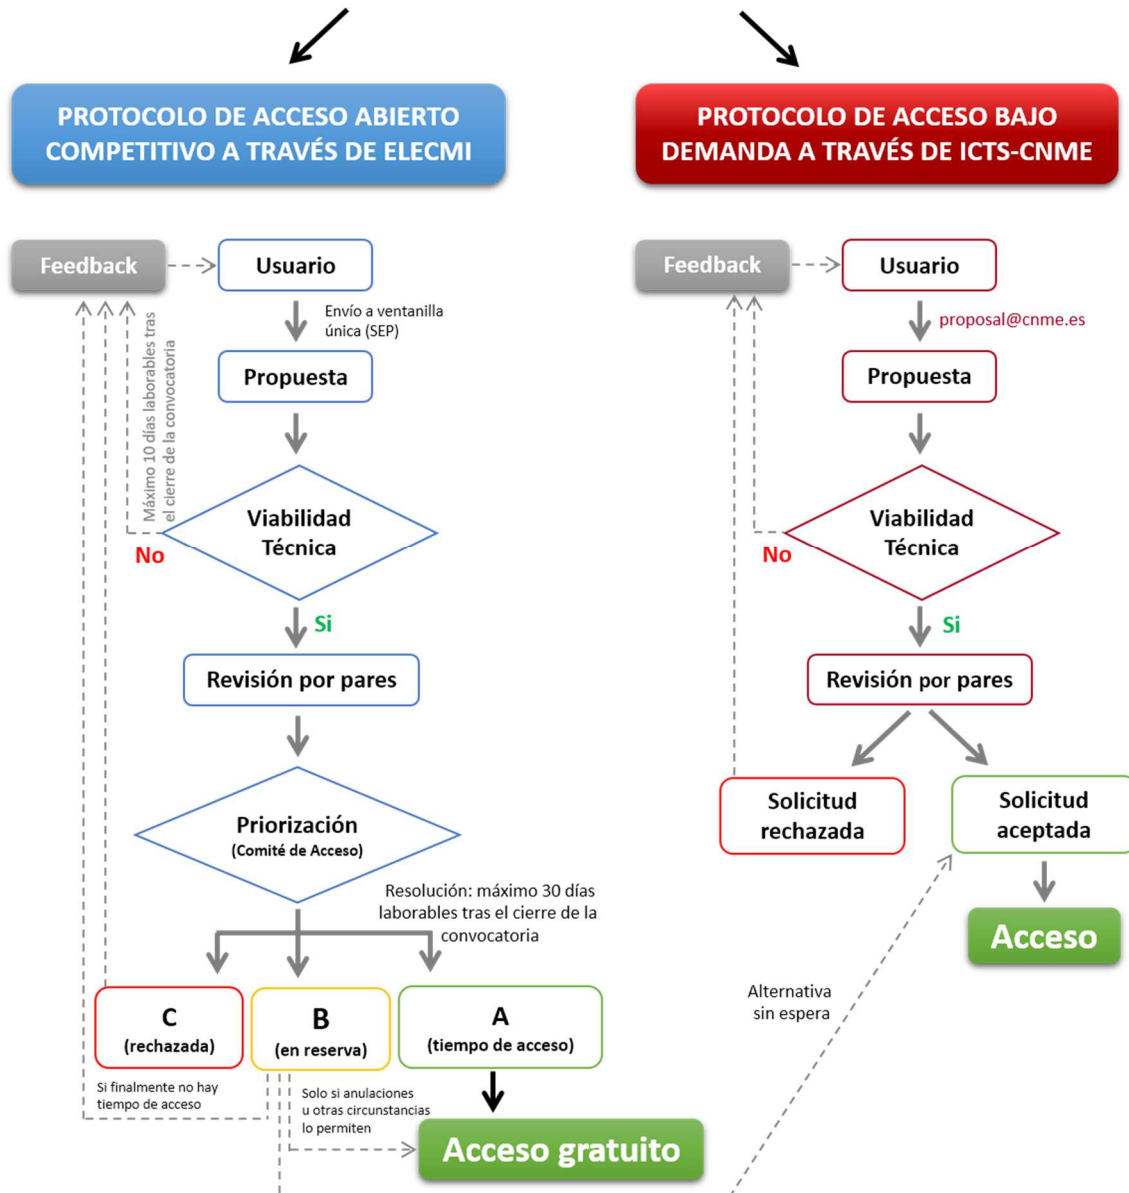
PROTOCOLO DE ACCESO ABIERTO COMPETITIVO A TRAVÉS DE ELECMI

Feedback

Usuario

Envío a ventanilla única (SEP)

Propuesta

Máximo 10 días laborables tras el cierre de la convocatoria

Viabilidad Técnica

No

Si

Revisión por pares

Priorización (Comité de Acceso)

Resolución: máximo 30 días laborables tras el cierre de la convocatoria

C (rechazada)

B (en reserva)

A (tiempo de acceso)

Si finalmente no hay tiempo de acceso

Solo si anulaciones u otras circunstancias lo permiten

Acceso gratuito

PROTOCOLO DE ACCESO BAJO DEMANDA A TRAVÉS DE ICTS-CNME

Feedback

Usuario

proposal@cnme.es

Propuesta

Viabilidad Técnica

No

Si

Revisión por pares

Solicitud rechazada

Solicitud aceptada

Acceso

Alternativa sin espera